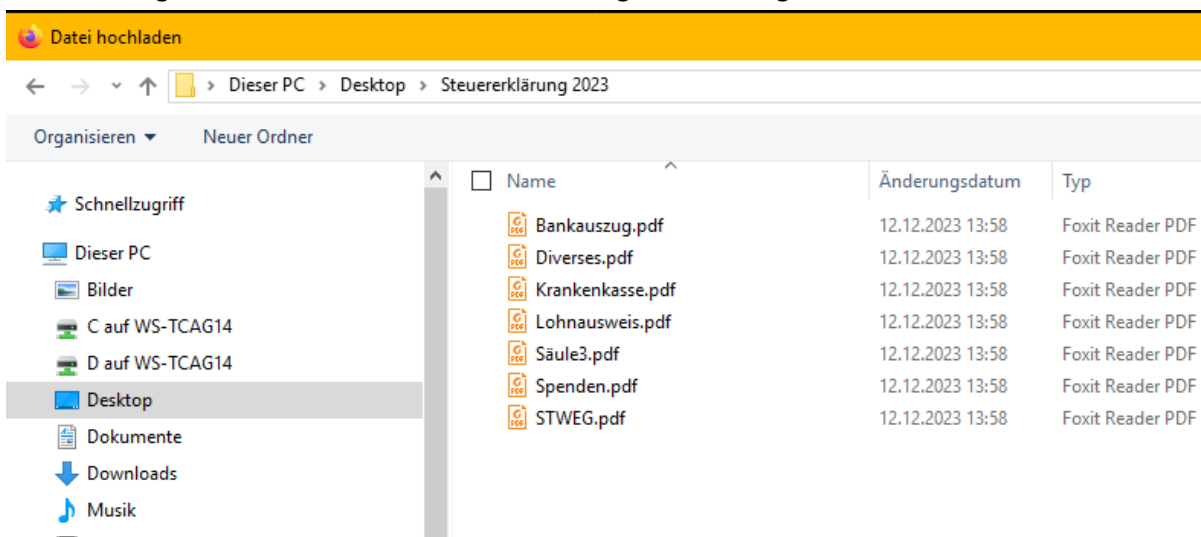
Datei hochladen

Dieser PC > Desktop > Steuererklärung 2023

Organisieren ▾ Neuer Ordner

Schnellzugriff
Dieser PC
Bilder
C auf WS-TCAG14
D auf WS-TCAG14
Desktop
Dokumente
Downloads
Musik

| Name | Änderungsdatum | Typ |
|---|---|---|
| Bankauszug.pdf | 12.12.2023 13:58 | Foxit Reader PDF |
| Diverses.pdf | 12.12.2023 13:58 | Foxit Reader PDF |
| Krankenkasse.pdf | 12.12.2023 13:58 | Foxit Reader PDF |
| Lohnausweis.pdf | 12.12.2023 13:58 | Foxit Reader PDF |
| Säule3.pdf | 12.12.2023 13:58 | Foxit Reader PDF |
| Spenden.pdf | 12.12.2023 13:58 | Foxit Reader PDF |
| STWEG.pdf | 12.12.2023 13:58 | Foxit Reader PDF |